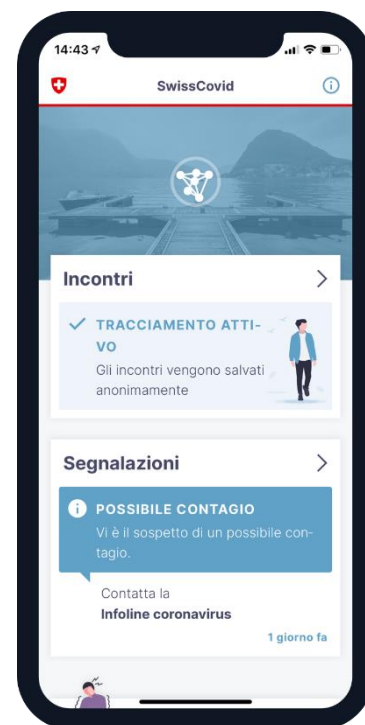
14:43

SwissCovid

Incontri

TRACCIAMENTO ATTIVO

Gli incontri vengono salvati anonimamente

Segnalazioni

POSSIBILE CONTAGIO

Vi è il sospetto di un possibile contagio.

Contatta la

Infoline coronavirus

1 giorno fa